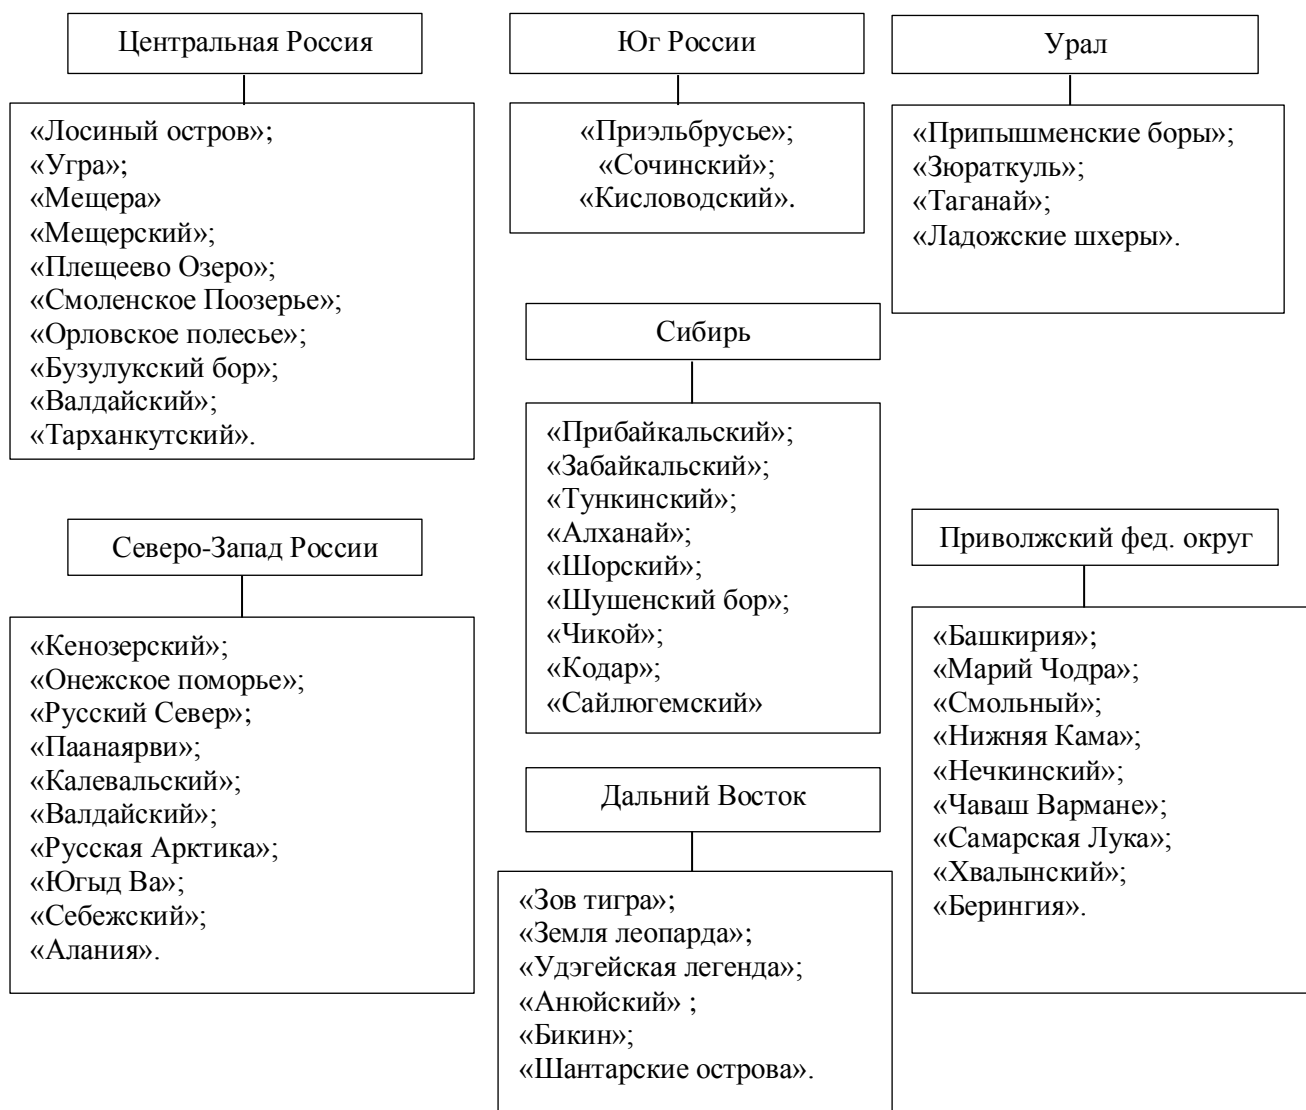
Центральная Россия

«Лосиный остров»;
«Угра»;
«Мещера»
«Мещерский»;
«Плещеево Озеро»;
«Смоленское Поозерье»;
«Орловское полесье»;
«Бузулукский бор»;
«Валдайский»;
«Тарханкутский».

Северо-Запад России

«Кенозерский»;
«Онежское поморье»;
«Русский Север»;
«Паанаярви»;
«Калевальский»;
«Валдайский»;
«Русская Арктика»;
«Югыд Ва»;
«Себежский»;
«Алания».

Юг России

«Приэльбрусье»;
«Сочинский»;
«Кисловодский».

Сибирь

«Прибайкальский»;
«Забайкальский»;
«Тункинский»;
«Алханай»;
«Шорский»;
«Шушенский бор»;
«Чикой»;
«Кодар»;
«Сайлюгемский»

Дальний Восток

«Зов тигра»;
«Земля леопарда»;
«Удэгейская легенда»;
«Анюйский» ;
«Бикин»;
«Шантарские острова».

Урал

«Припышменские боры»;
«Зюраткуль»;
«Таганай»;
«Ладожские шхеры».

Приволжский фед. округ

«Башкирия»;
«Марий Чодра»;
«Смольный»;
«Нижняя Кама»;
«Нечкинский»;
«Чаваш Вармане»;
«Самарская Лука»;
«Хвалынский»;
«Берингия».